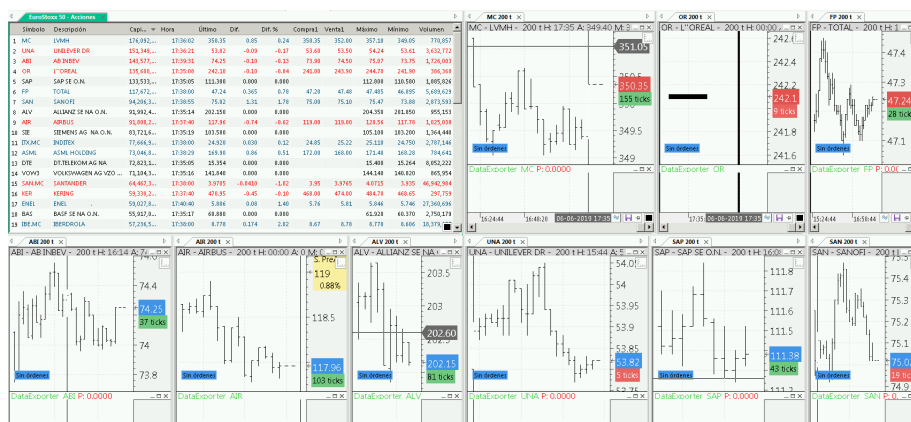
EuroStoxx 50 - Acciones

| | Símbolo | Descripción | Capit... | Hora | Último | Dif. | Dif. % | Compra1 | Venta1 | Máximo | Mínimo | Volumen |
|---|---|---|---|---|---|---|---|---|---|---|---|---|
| 1 | MC | LVMH | 176,392,... | 17:36:02 | 350.35 | 0.85 | 0.24 | 350.35 | 352.00 | 357.10 | 349.05 | 778,957 |
| 2 | UNA | UNILEVER DR | 151,348,... | 17:36:21 | 53.82 | -0.09 | -0.17 | 53.60 | 53.90 | 54.24 | 53.61 | 3,632,772 |
| 3 | ABI | AB INBEV | 143,577,... | 17:39:31 | 74.25 | -0.10 | -0.13 | 73.80 | 74.50 | 75.07 | 73.75 | 1,126,003 |
| 4 | OR | L"OREAL | 135,688,... | 17:35:08 | 242.10 | -0.10 | -0.04 | 241.80 | 243.90 | 244.70 | 241.90 | 386,368 |
| 5 | SAP | SAP SE O.N. | 133,533,... | 17:35:05 | 111.380 | 0.000 | 0.000 | | | 112.000 | 110.580 | 1,885,026 |
| 6 | FP | TOTAL | 117,672,... | 17:38:00 | 47.24 | 0.365 | 0.78 | 47.20 | 47.48 | 47.485 | 46.895 | 5,689,629 |
| 7 | SAN | SANOFI | 94,286,3... | 17:38:55 | 75.02 | 1.31 | 1.78 | 75.00 | 75.10 | 75.47 | 73.88 | 2,873,593 |
| 8 | ALV | ALLIANZ SE NA O.N. | 91,993,4... | 17:35:14 | 202.150 | 0.000 | 0.000 | | | 204.350 | 201.850 | 955,153 |
| 9 | AIR | AIRBUS | 91,008,2... | 17:37:40 | 117.96 | -0.74 | -0.62 | 119.00 | 119.00 | 120.56 | 117.70 | 1,025,038 |
| 10 | SIE | SIEMENS AG NA O.N. | 83,721,6... | 17:35:19 | 103.580 | 0.000 | 0.000 | | | 105.100 | 103.200 | 1,364,440 |
| 11 | ITX.MC | INDITEX | 77,666,9... | 17:38:00 | 24.920 | 0.030 | 0.12 | 24.85 | 25.22 | 25.110 | 24.750 | 2,787,146 |
| 12 | ASML | ASML HOLDING | 73,046,8... | 17:39:29 | 169.98 | 0.86 | 0.51 | 172.00 | 168.00 | 171.48 | 168.20 | 784,643 |
| 13 | DTE | DT.TELEKOM AG NA | 72,823,1... | 17:35:05 | 15.354 | 0.000 | 0.000 | | | 15.40 | 15.264 | 8,052,222 |
| 14 | VOW3 | VOLKSWAGEN AG VZO | 71,104,3... | 17:35:16 | 141.840 | 0.000 | 0.000 | | | 144.140 | 140.820 | 865,954 |
| 15 | SAN.MC | SANTANDER | 64,467,3... | 17:38:00 | 3.9765 | -0.0410 | -1.02 | 3.95 | 3.9765 | 4.0715 | 3.935 | 46,542,904 |
| 16 | KER | KERING | 59,338,2... | 17:37:40 | 476.95 | -0.45 | -0.10 | 468.00 | 474.00 | 484.70 | 468.65 | 297,758 |
| 17 | ENEL | ENEL | 59,027,8... | 17:40:40 | 5.806 | 0.08 | 1.40 | 5.76 | 5.81 | 5.846 | 5.746 | 27,360,036 |
| 18 | BAS | BASF SE NA O.N. | 55,917,9... | 17:35:17 | 60.880 | 0.000 | 0.000 | | | 61.920 | 60.370 | 2,750,178 |
| 19 | IBE.MC | IBERDROLA | 57,236,5... | 17:38:00 | 8.778 | 0.174 | 2.02 | 8.67 | 8.78 | 8.778 | 8.606 | 18,378,... |

MC 200 t
MC - LVMH - 200 t H: 17:35 A: 349.40 M:
351.05
350.35
155 ticks
350
349.5
349
Sin órdenes
DataExporter MC P: 0,0000
16:24:44 16:48:20 06-06-2019 17:35

OR 200 t
OR - L"OREAL - 200 t H: 17:35 A: 241.
242.1
242
242.1
9 ticks
241.8
241.6
Sin órdenes
DataExporter OR
17:35 06-06-2019 17:35

FP 200 t
FP - TOTAL - 200 t H:
47.4
47.3
47.24
28 tick
47.1
Sin órdenes
DataExporter FP P: 0.00
16:56:44

ABI 200 t
ABI - AB INBEV - 200 t H: 16:14 A: 74
74.4
74.25
37 ticks
74
73.8
Sin órdenes
DataExporter ABI P: 0,0000

AIR 200 t
AIR - AIRBUS - 200 t H: 16:00 A: 0
S. Pre
119
0.88%
118.5
117.96
103 ticks
DataExporter AIR

ALV 200 t
ALV - ALLIANZ SE NA
202.60
202.15
81 ticks
Sin órdenes
DataExporter ALV

UNA 200 t
UNA - UNILEVER DR - 200 t H: 15:44 A: 5
54.05
54
53.95
53.9
53.85
53.82
5 ticks
53.75
Sin órdenes
DataExporter UNA P: 0,0000

SAP 200 t
SAP - SAP SE O.N. - 200 t H: 16:
111.38
43 ticks
Sin órdenes
DataExporter SAP P: 0,0000

SAN 200 t
SAN - SANOFI - 200 t
75.02
19 tic
Sin órdenes
DataExporter SAN P